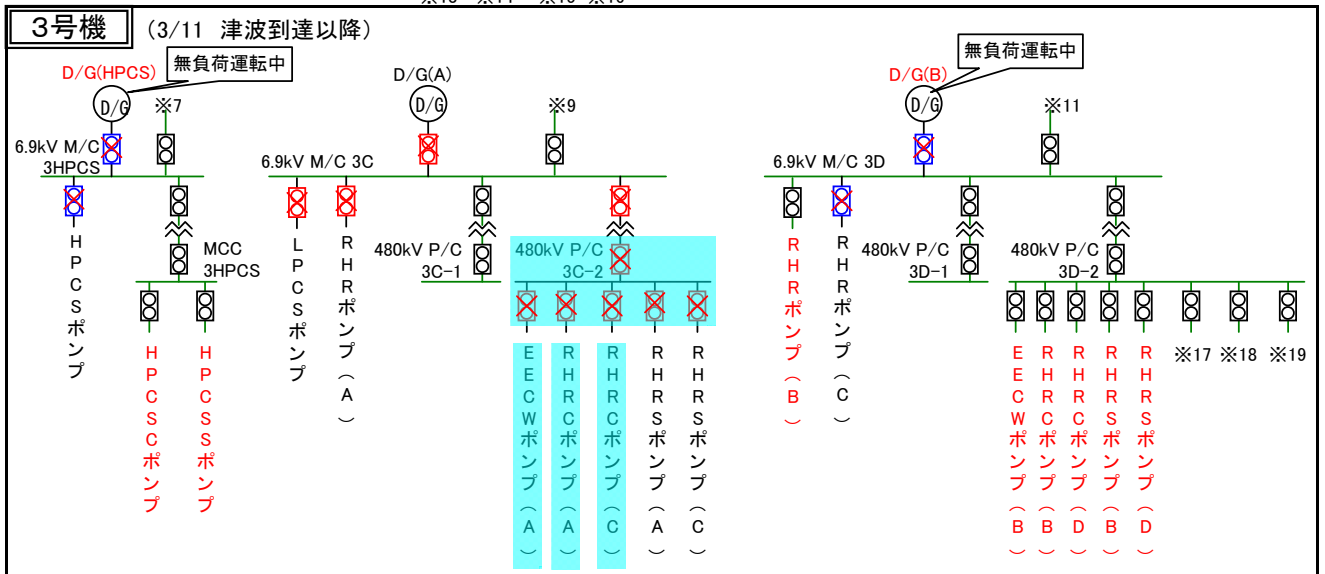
3号機 (3/11 津波到達以降)

D/G(HPCS)
無負荷運転中
D/G
※7
6.9kV M/C 3HPCS
HPCSポンプ
MCC 3HPCS
HPCSCポンプ
HPCSSポンプ

D/G(A)
D/G
※9
6.9kV M/C 3C
LPCSポンプ
RHRポンプ(A)
480kV P/C 3C-1
480kV P/C 3C-2
EECWポンプ(A)
RHRCポンプ(A)
RHRCポンプ(C)
RHRSポンプ(A)
RHRSポンプ(C)

D/G(B)
無負荷運転中
D/G
※11
6.9kV M/C 3D
RHRポンプ(B)
RHRポンプ(C)
480kV P/C 3D-1
480kV P/C 3D-2
EECWポンプ(B)
RHRCポンプ(B)
RHRCポンプ(D)
RHRSポンプ(B)
RHRSポンプ(D)
※17 ※18 ※19